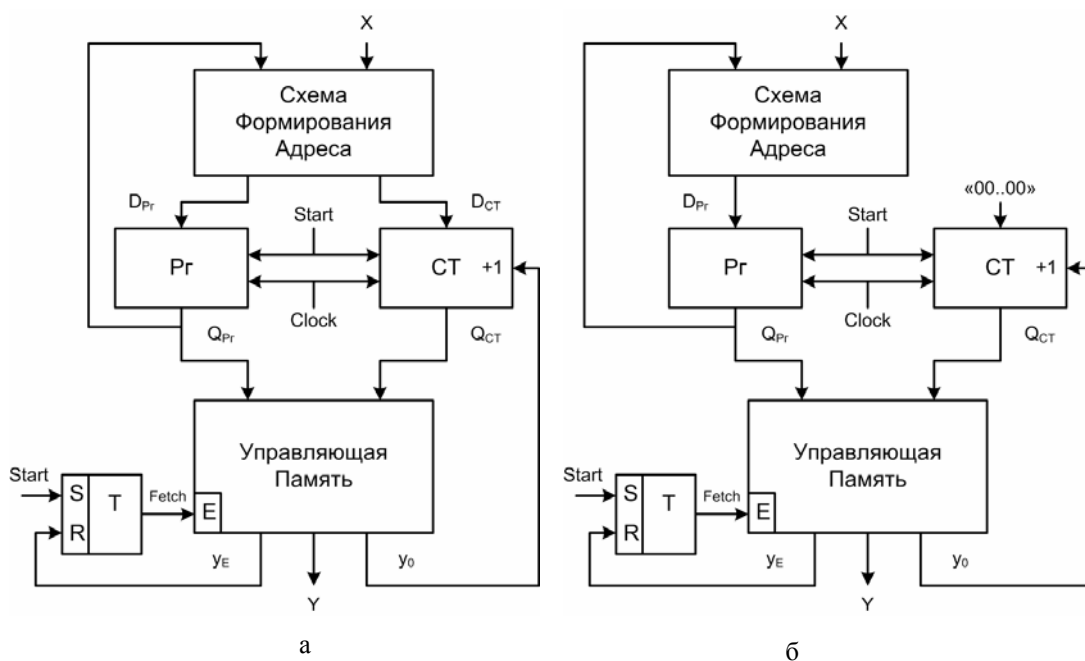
X

Схема Формирования Адреса

$D_{Pr}$

$D_{CT}$

Start

Pr

CT +1

Clock

$Q_{Pr}$

$Q_{CT}$

Управляющая Память

Start

S

R

T

Fetch

E

$y_E$

$y_0$

Y

а

X

Схема Формирования Адреса

$D_{Pr}$

«00..00»

Start

Pr

CT +1

Clock

$Q_{Pr}$

$Q_{CT}$

Управляющая Память

Start

S

R

T

Fetch

E

$y_E$

$y_0$

Y

б